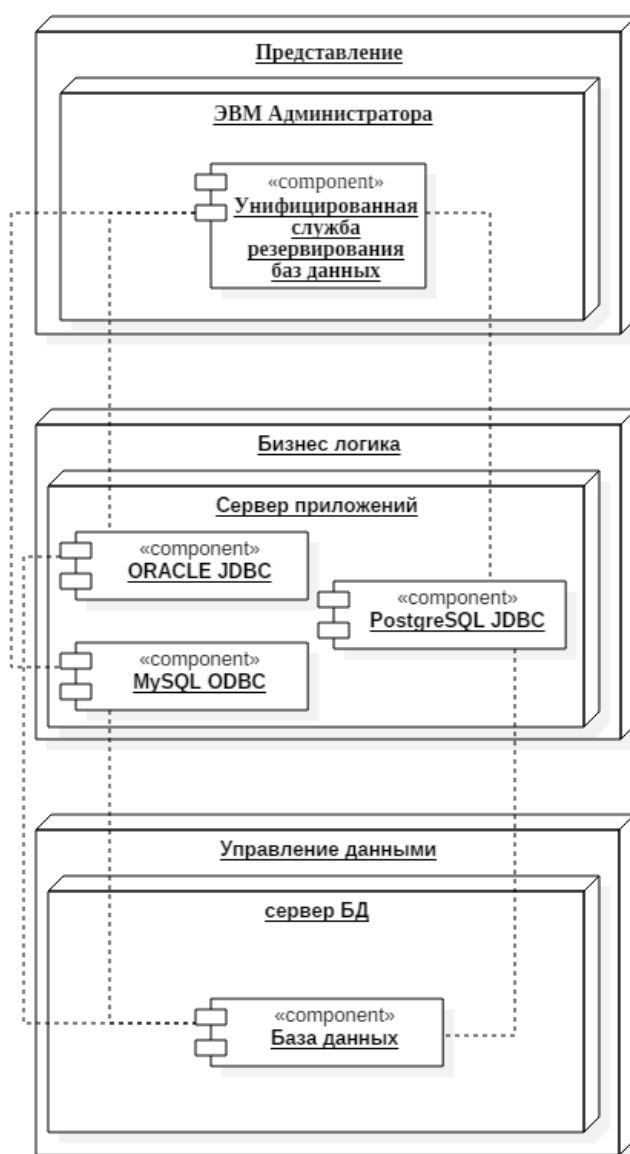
Представление

ЭВМ Администратора

«component»
Унифицированная служба резервирования баз данных

Бизнес логика

Сервер приложений

«component»
ORACLE JDBC

«component»
PostgreSQL JDBC

«component»
MySQL ODBC

Управление данными

сервер БД

«component»
База данных